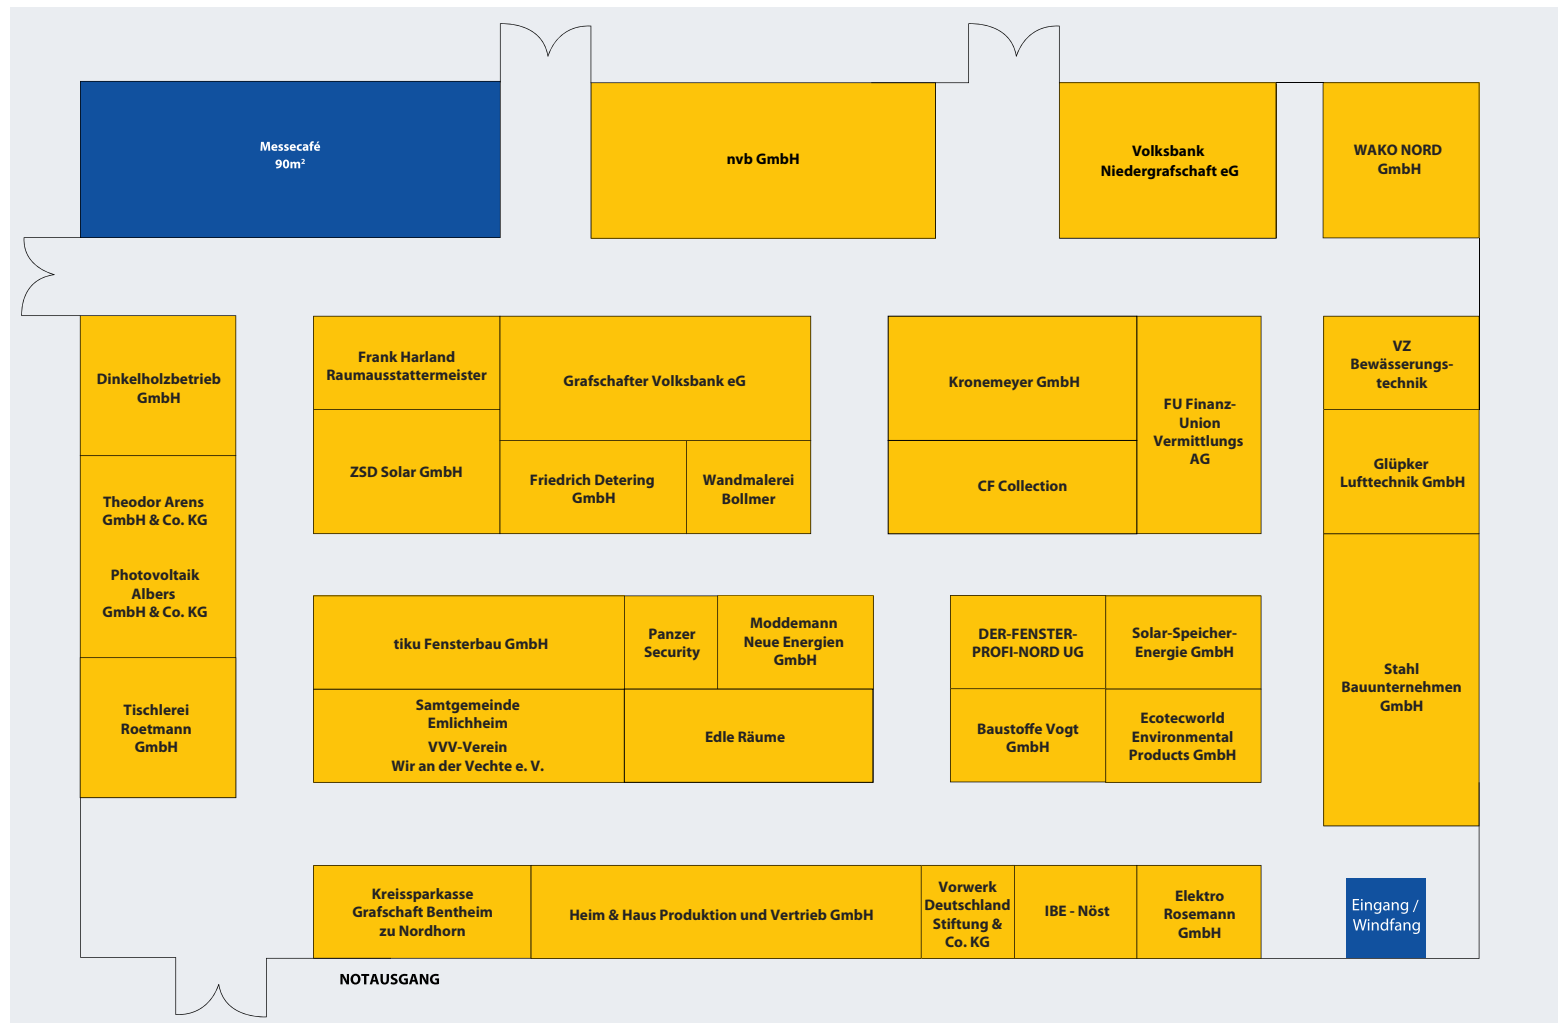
Messecafé
90m²

nvb GmbH

Volksbank
Niedergrafschaft eG

WAKO NORD
GmbH

Dinkelholzbetrieb
GmbH

Theodor Arens
GmbH & Co. KG

Photovoltaik
Albers
GmbH & Co. KG

Tischlerei
Roetmann
GmbH

Frank Harland
Raumausstattermeister

Grafschafter Volksbank eG

ZSD Solar GmbH

Friedrich Detering
GmbH

Wandmalerei
Bollmer

Kronemeyer GmbH

FU Finanz-Union
Vermittlungs
AG

CF Collection

VZ
Bewässerungstechnik

Glüpker
Lufttechnik GmbH

Stahl
Bauunternehmen
GmbH

tiku Fensterbau GmbH

Panzer
Security

Moddemann
Neue Energien
GmbH

Samtgemeinde
Emlichheim
VVV-Verein
Wir an der Vechte e. V.

Edle Räume

DER-FENSTER-PROFI-NORD UG

Solar-Speicher-Energie GmbH

Baustoffe Vogt
GmbH

Ecotecworld
Environmental
Products GmbH

Kreissparkasse
Grafschaft Bentheim
zu Nordhorn

Heim & Haus Produktion und Vertrieb GmbH

Vorwerk
Deutschland
Stiftung &
Co. KG

IBE - Nöst

Elektro
Rosemann
GmbH

Eingang /
Windfang

NOTAUSGANG